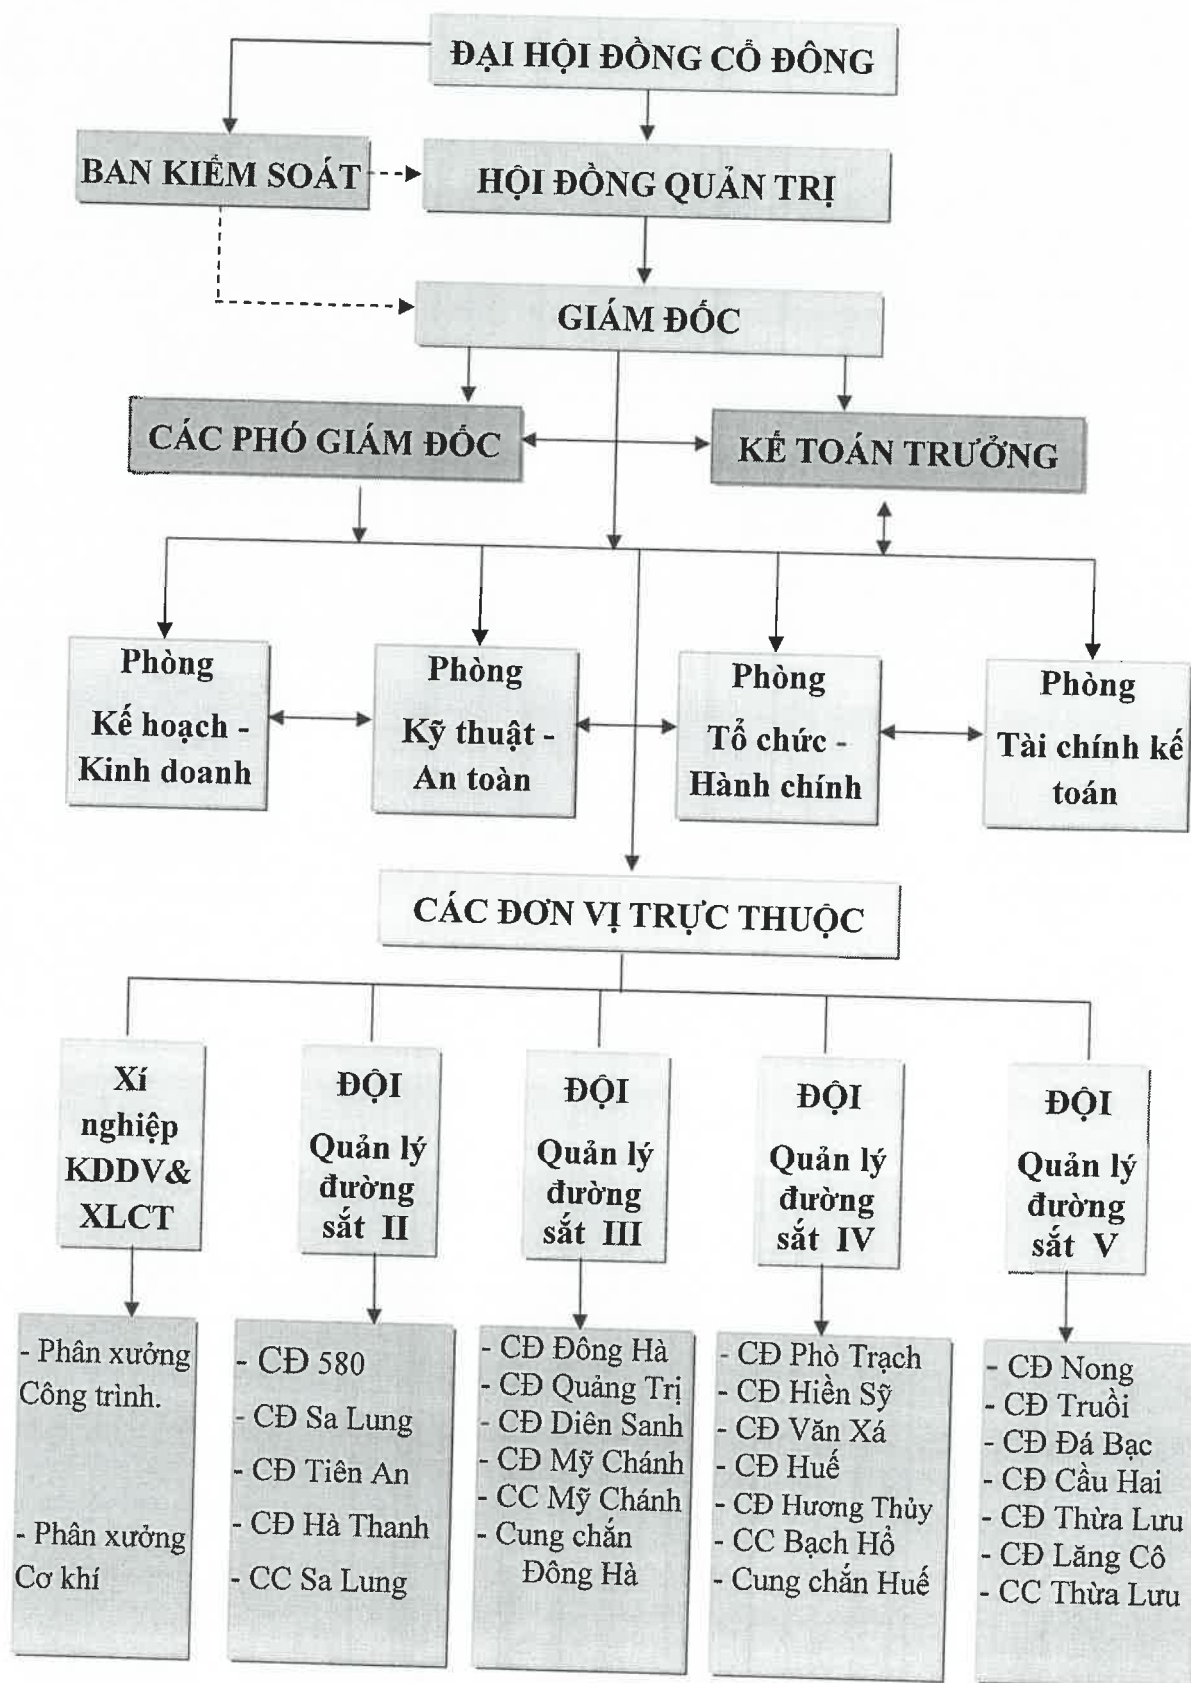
ĐẠI HỘI ĐỒNG CỔ ĐÔNG

BAN KIỂM SOÁT

HỘI ĐỒNG QUẢN TRỊ

GIÁM ĐỐC

CÁC PHÓ GIÁM ĐỐC

KẾ TOÁN TRƯỞNG

Phòng Kế hoạch - Kinh doanh

Phòng Kỹ thuật - An toàn

Phòng Tổ chức - Hành chính

Phòng Tài chính kế toán

CÁC ĐƠN VỊ TRỰC THUỘC

Xí nghiệp KDDV& XLCT

ĐỘI Quản lý đường sắt II

ĐỘI Quản lý đường sắt III

ĐỘI Quản lý đường sắt IV

ĐỘI Quản lý đường sắt V

- Phân xưởng Công trình.

- Phân xưởng Cơ khí

- CĐ 580
- CĐ Sa Lung
- CĐ Tiên An
- CĐ Hà Thanh
- CC Sa Lung

- CĐ Đông Hà
- CĐ Quảng Trị
- CĐ Diên Sanh
- CĐ Mỹ Chánh
- CC Mỹ Chánh
- Cung chắn Đông Hà

- CĐ Phò Trạch
- CĐ Hiền Sỹ
- CĐ Văn Xá
- CĐ Huế
- CĐ Hương Thủy
- CC Bạch Hổ
- Cung chắn Huế

- CĐ Nong
- CĐ Truồi
- CĐ Đá Bạc
- CĐ Cầu Hai
- CĐ Thừa Lưu
- CĐ Lăng Cô
- CC Thừa Lưu